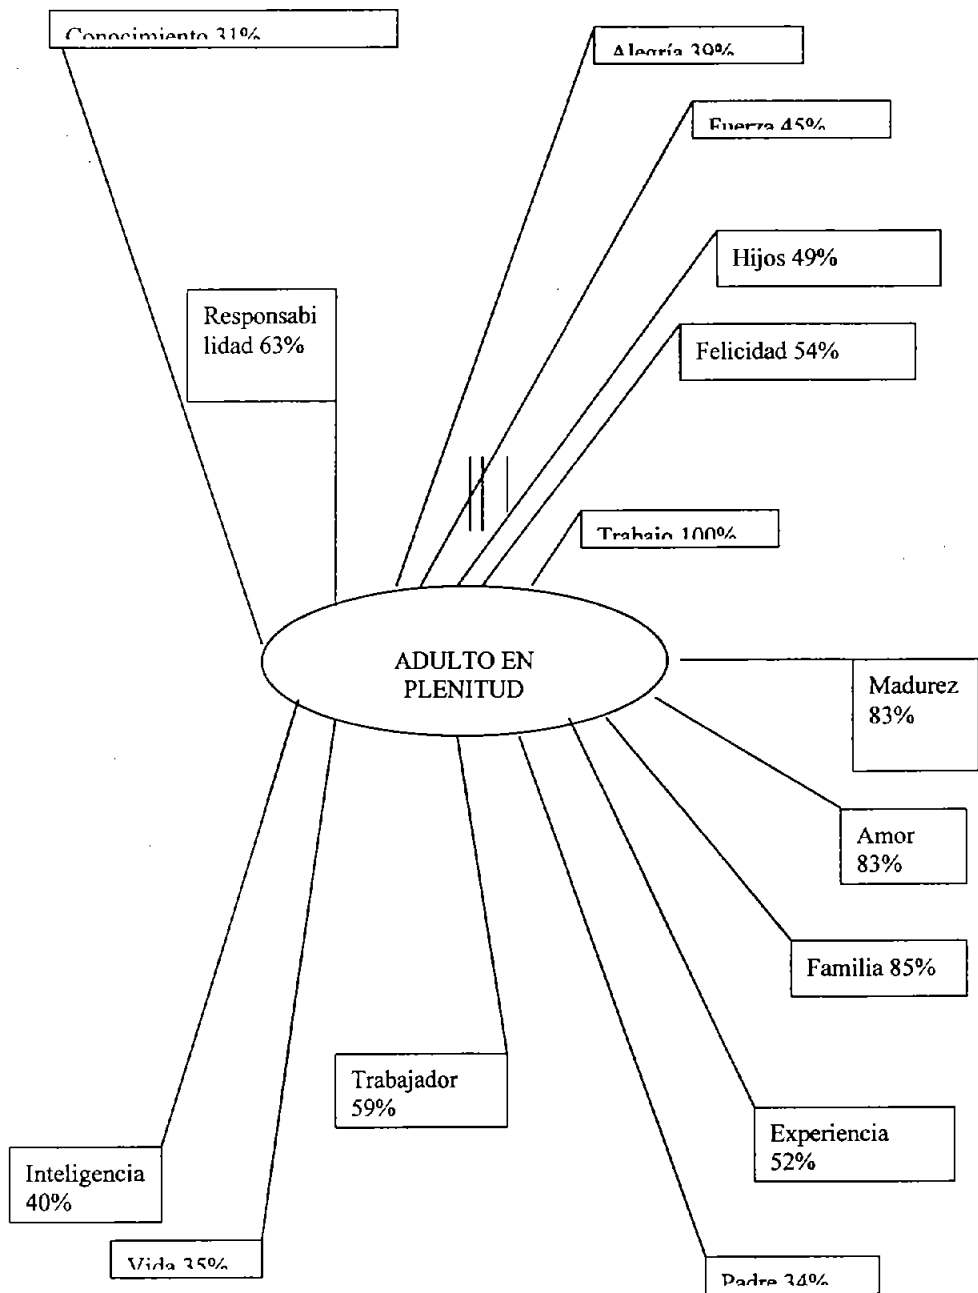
Conocimiento 31%

Alegría 39%

Fuerza 45%

Hijos 49%

Responsabilidad 63%

Felicidad 54%

Trabajo 100%

ADULTO EN PLENITUD

Madurez 83%

Amor 83%

Familia 85%

Trabajador 59%

Experiencia 52%

Inteligencia 40%

Vida 35%

Padre 34%